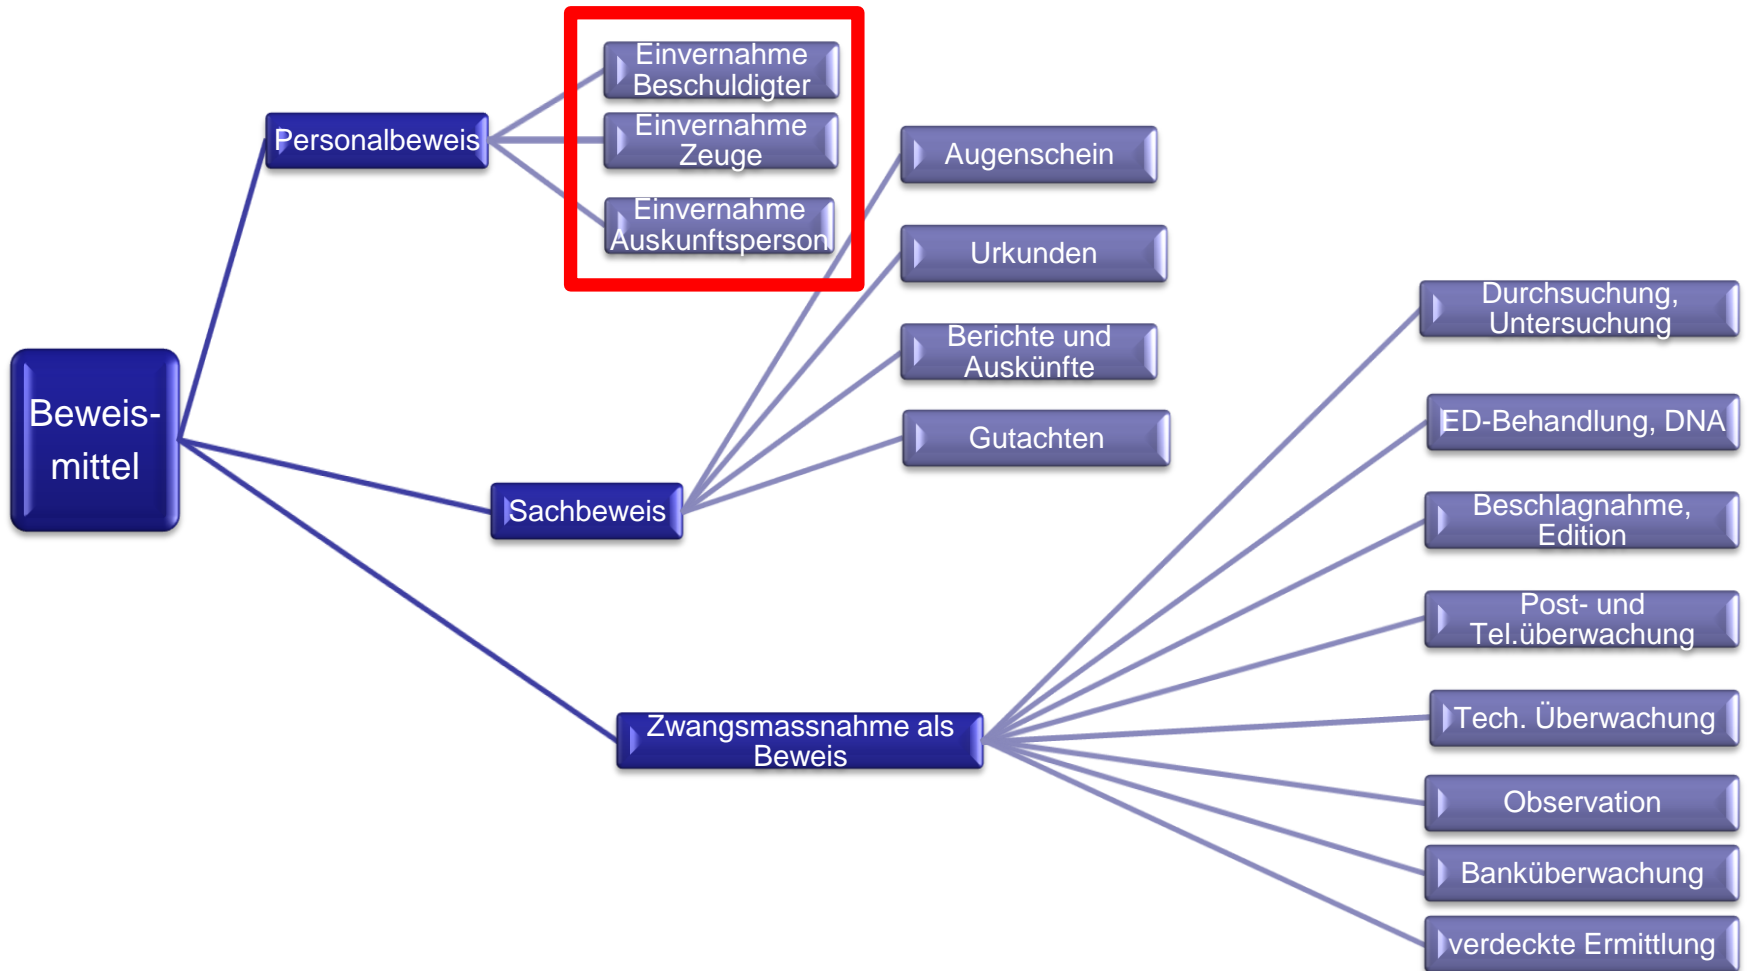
Beweis-mittel

Personalbeweis

Einvernahme Beschuldigter

Einvernahme Zeuge

Einvernahme Auskunftsperson

Sachbeweis

Augenschein

Urkunden

Berichte und Auskünfte

Gutachten

Zwangsmassnahme als Beweis

Durchsuchung, Untersuchung

ED-Behandlung, DNA

Beschlagnahme, Edition

Post- und Tel.überwachung

Tech. Überwachung

Observation

Banküberwachung

verdeckte Ermittlung